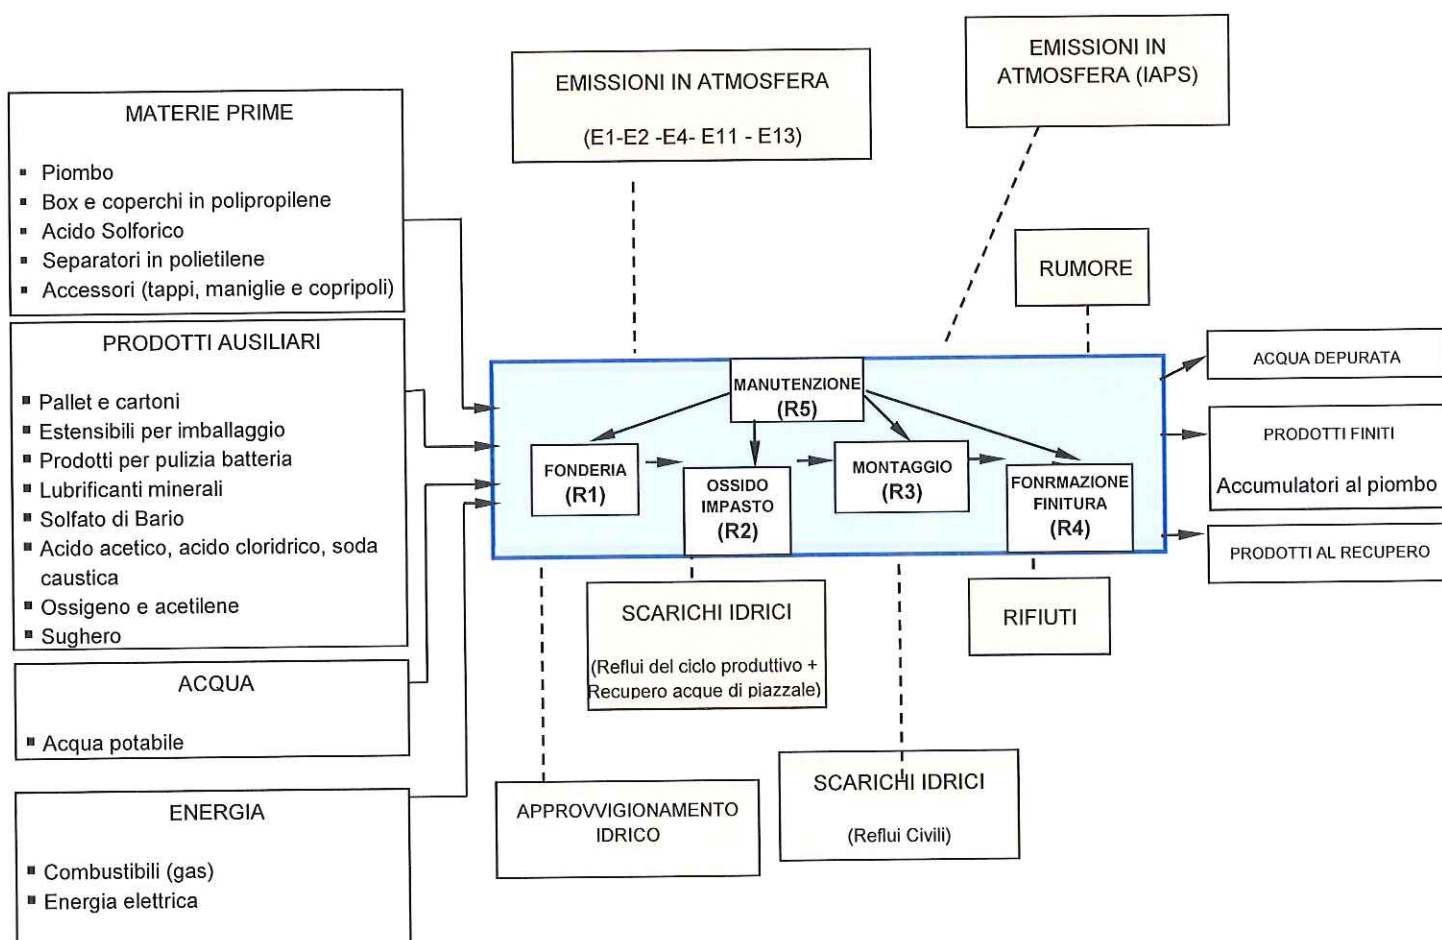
MATERIE PRIME

- Piombo
- Box e coperchi in polipropilene
- Acido Solforico
- Separatori in polietilene
- Accessori (tappi, maniglie e copripoli)

PRODOTTI AUSILIARI

- Pallet e cartoni
- Estensibili per imballaggio
- Prodotti per pulizia batteria
- Lubrificanti minerali
- Solfato di Bario
- Acido acetico, acido cloridrico, soda caustica
- Ossigeno e acetilene
- Sughero

ACQUA

- Acqua potabile

ENERGIA

- Combustibili (gas)
- Energia elettrica

EMISSIONI IN ATMOSFERA

(E1-E2 -E4- E11 - E13)

EMISSIONI IN ATMOSFERA (IAPS)

RUMORE

MANUTENZIONE (R5)

FONDERIA (R1)

OSSIDO IMPASTO (R2)

MONTAGGIO (R3)

FONRMAZIONE FINITURA (R4)

ACQUA DEPURATA

PRODOTTI FINITI

Accumulatori al piombo

PRODOTTI AL RECUPERO

SCARICHI IDRICI

(Reflui del ciclo produttivo + Recupero acque di piazzale)

RIFIUTI

APPROVVIGIONAMENTO IDRICO

SCARICHI IDRICI

(Reflui Civili)